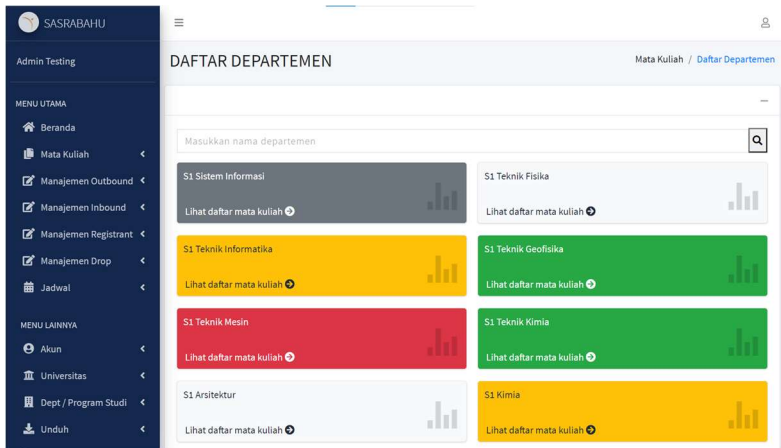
SASRABAHU

Admin Testing

MENU UTAMA

Beranda

Mata Kuliah

Manajemen Outbound

Manajemen Inbound

Manajemen Registrant

Manajemen Drop

Jadwal

MENU LAINNYA

Akun

Universitas

Dept / Program Studi

Unduh

DAFTAR DEPARTEMEN

Mata Kuliah / Daftar Departemen

Masukkan nama departemen

S1 Sistem Informasi

Lihat daftar mata kuliah

S1 Teknik Fisika

Lihat daftar mata kuliah

S1 Teknik Informatika

Lihat daftar mata kuliah

S1 Teknik Geofisika

Lihat daftar mata kuliah

S1 Teknik Mesin

Lihat daftar mata kuliah

S1 Teknik Kimia

Lihat daftar mata kuliah

S1 Arsitektur

Lihat daftar mata kuliah

S1 Kimia

Lihat daftar mata kuliah